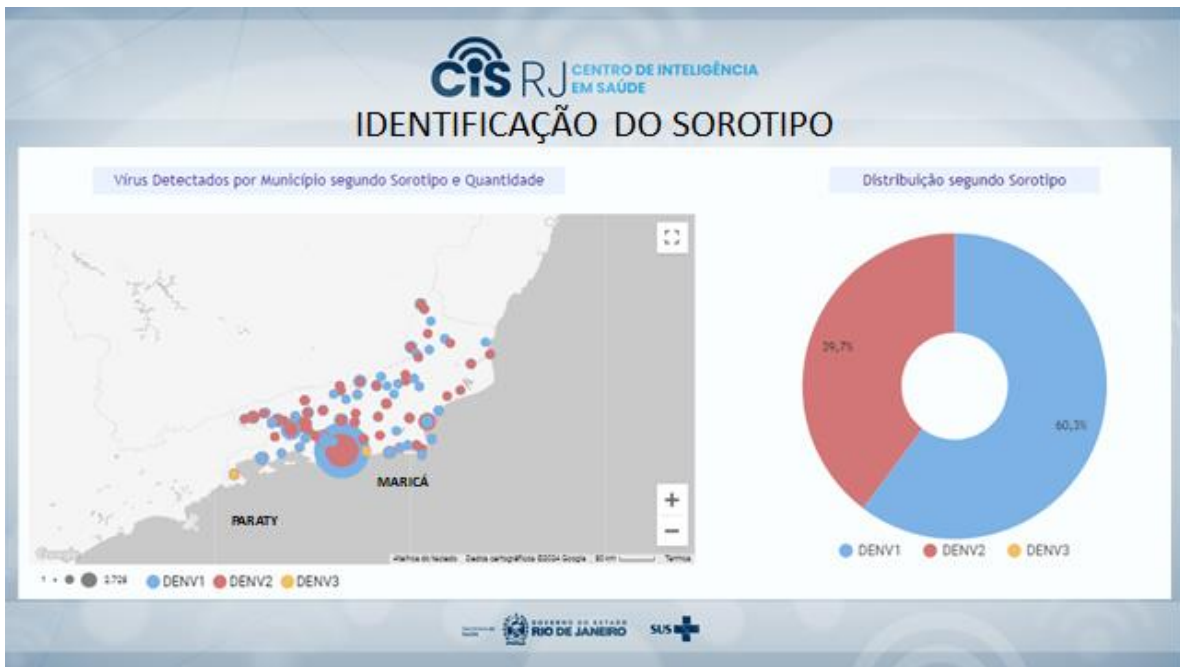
CIS RJ CENTRO DE INTELIGÊNCIA EM SAÚDE

IDENTIFICAÇÃO DO SOROTIPO

Vírus Detectados por Município segundo Sorotipo e Quantidade

MARICÁ

PARATY

Google

Atalhos do teclado Dados cartográficos ©2024 Google 50 km Termos

+
−

3.726 DENV1 DENV2 DENV3

Distribuição segundo Sorotipo

39,7%

60,3%

DENV1 DENV2 DENV3

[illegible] GOVERNO DO ESTADO RIO DE JANEIRO SUS